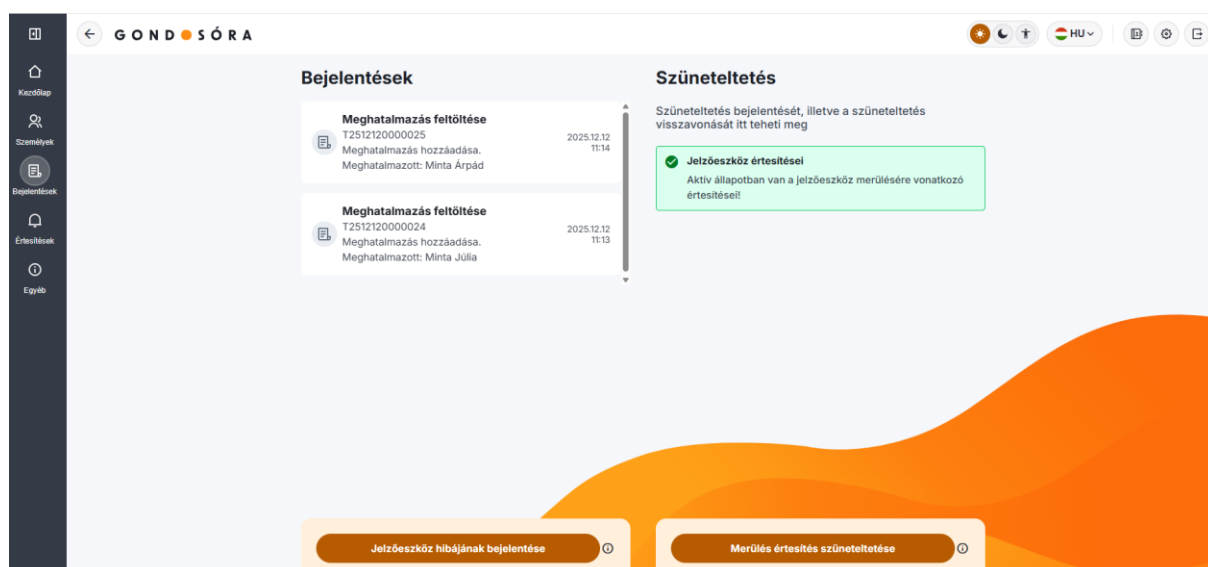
GOND●SÓRA

HU

Kezdőlap
Személyek
Bejelentések
Értesítések
Egyéb

Bejelentések

Meghatalmazás feltöltése
T2512120000025
Meghatalmazás hozzáadása.
Meghatalmazott: Minta Árpád
2025.12.12
11:14

Meghatalmazás feltöltése
T2512120000024
Meghatalmazás hozzáadása.
Meghatalmazott: Minta Júlia
2025.12.12
11:13

Szüneteltetés

Szüneteltetés bejelentését, illetve a szüneteltetés visszavonását itt teheti meg

Jelzőeszköz értesítései
Aktív állapotban van a jelzőeszköz merülésére vonatkozó értesítései!

Jelzőeszköz hibájának bejelentése

Merülés értesítés szüneteltetése